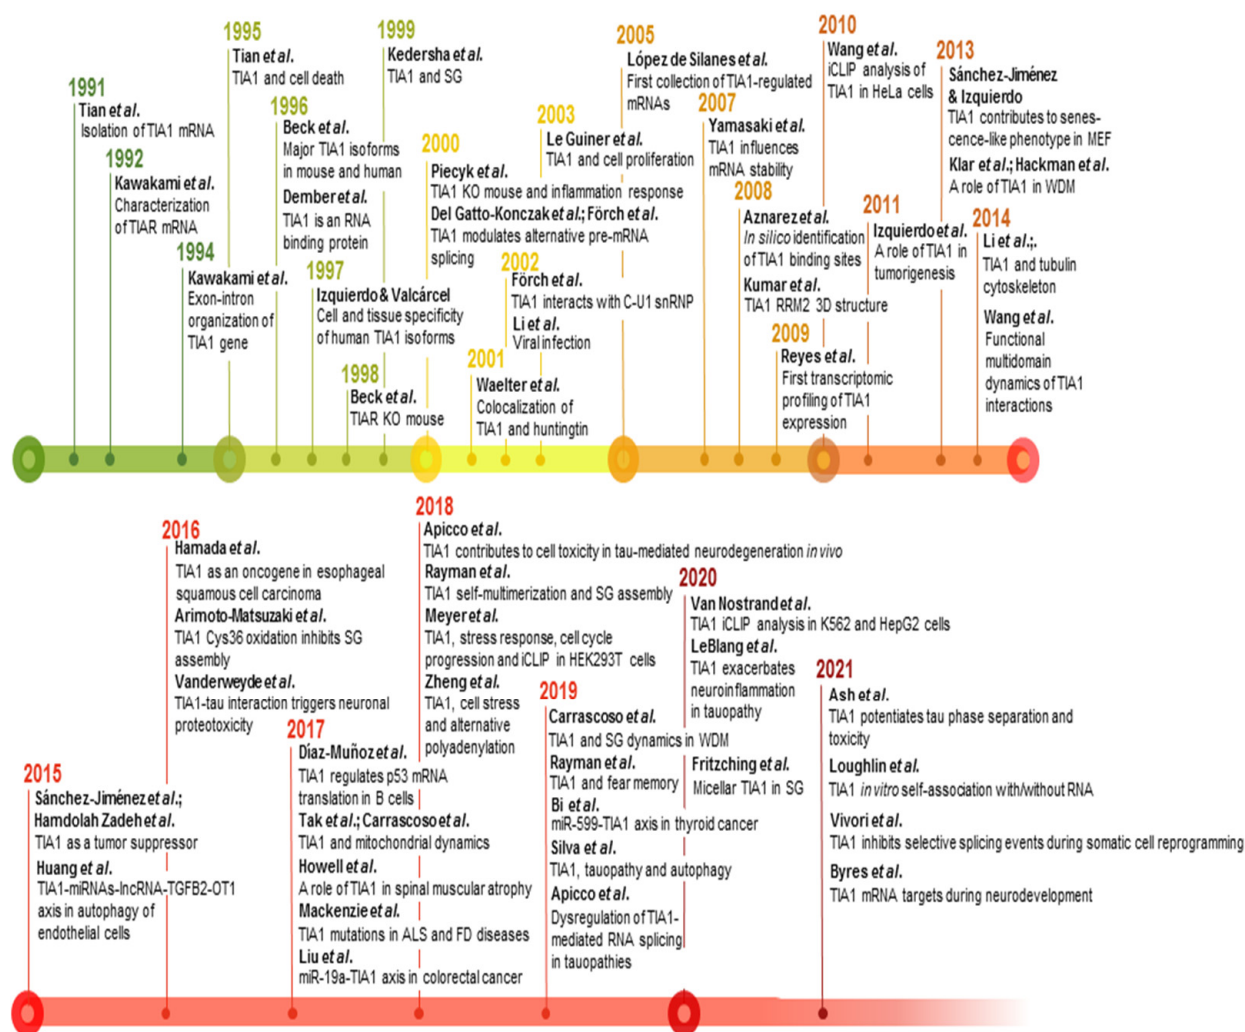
1991
Tian et al.
Isolation of TIA1 mRNA

1992
Kawakami et al.
Characterization of TIAR mRNA

1994
Kawakami et al.
Exon-intron organization of TIA1 gene

1995
Tian et al.
TIA1 and cell death

1996
Beck et al.
Major TIA1 isoforms in mouse and human
Dember et al.
TIA1 is an RNA binding protein

1997
Izquierdo & Valcárcel
Cell and tissue specificity of human TIA1 isoforms

1998
Beck et al.
TIAR KO mouse

1999
Kedersha et al.
TIA1 and SG

2000
Piecyk et al.
TIA1 KO mouse and inflammation response
Del Gatto-Konczak et al.; Förch et al.
TIA1 modulates alternative pre-mRNA splicing

2001
Waelter et al.
Colocalization of TIA1 and huntingtin

2002
Förch et al.
TIA1 interacts with C-U1 snRNP
Li et al.
Viral infection

2003
Le Guiner et al.
TIA1 and cell proliferation

2005
López de Silanes et al.
First collection of TIA1-regulated mRNAs

2007
Yamasaki et al.
TIA1 influences mRNA stability

2008
Aznarez et al.
In silico identification of TIA1 binding sites
Kumar et al.
TIA1 RRM2 3D structure

2009
Reyes et al.
First transcriptomic profiling of TIA1 expression

2010
Wang et al.
iCLIP analysis of TIA1 in HeLa cells

2011
Izquierdo et al.
A role of TIA1 in tumorigenesis

2013
Sánchez-Jiménez & Izquierdo
TIA1 contributes to senescence-like phenotype in MEF
Klar et al.; Hackman et al.
A role of TIA1 in WDM

2014
Li et al.;.
TIA1 and tubulin cytoskeleton
Wang et al.
Functional multidomain dynamics of TIA1 interactions

2015
Sánchez-Jiménez et al.;
Hamdolah Zadeh et al.
TIA1 as a tumor suppressor
Huang et al.
TIA1-miRNAs-lncRNA-TGFB2-OT1 axis in autophagy of endothelial cells

2016
Hamada et al.
TIA1 as an oncogene in esophageal squamous cell carcinoma
Arimoto-Matsuzaki et al.
TIA1 Cys36 oxidation inhibits SG assembly
Vanderweyde et al.
TIA1-tau interaction triggers neuronal proteotoxicity

2017
Díaz-Muñoz et al.
TIA1 regulates p53 mRNA translation in B cells
Tak et al.; Carrascoso et al.
TIA1 and mitochondrial dynamics
Howell et al.
A role of TIA1 in spinal muscular atrophy
Mackenzie et al.
TIA1 mutations in ALS and FD diseases
Liu et al.
miR-19a-TIA1 axis in colorectal cancer

2018
Apicco et al.
TIA1 contributes to cell toxicity in tau-mediated neurodegeneration in vivo
Rayman et al.
TIA1 self-multimerization and SG assembly
Meyer et al.
TIA1, stress response, cell cycle progression and iCLIP in HEK293T cells
Zheng et al.
TIA1, cell stress and alternative polyadenylation

2019
Carrascoso et al.
TIA1 and SG dynamics in WDM
Rayman et al.
TIA1 and fear memory
Bi et al.
miR-599-TIA1 axis in thyroid cancer
Silva et al.
TIA1, tauopathy and autophagy
Apicco et al.
Dysregulation of TIA1-mediated RNA splicing in tauopathies

2020
Van Nostrand et al.
TIA1 iCLIP analysis in K562 and HepG2 cells
LeBlang et al.
TIA1 exacerbates neuroinflammation in tauopathy
Fritzching et al.
Micellar TIA1 in SG

2021
Ash et al.
TIA1 potentiates tau phase separation and toxicity
Loughlin et al.
TIA1 in vitro self-association with/without RNA
Vivori et al.
TIA1 inhibits selective splicing events during somatic cell reprogramming
Byres et al.
TIA1 mRNA targets during neurodevelopment